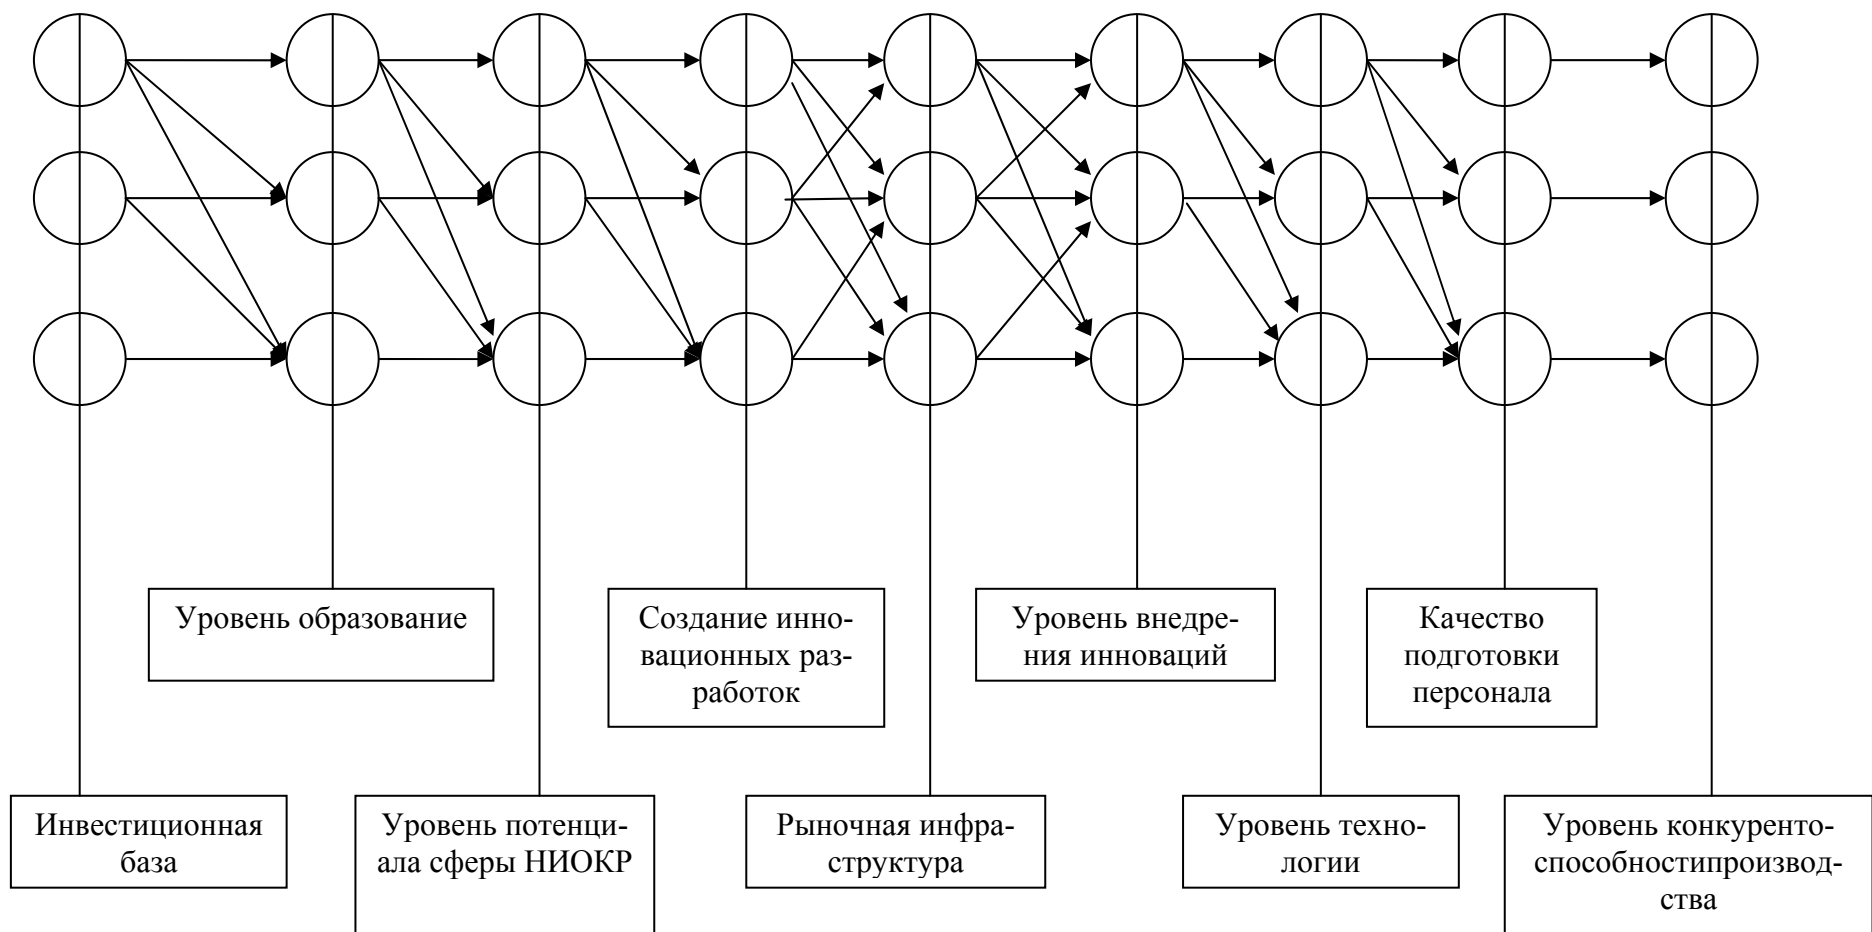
Уровень образование

Создание инновационных разработок

Уровень внедрения инноваций

Качество подготовки персонала

Инвестиционная база

Уровень потенциала сферы НИОКР

Рыночная инфраструктура

Уровень технологии

Уровень конкурентоспособностипроизводства